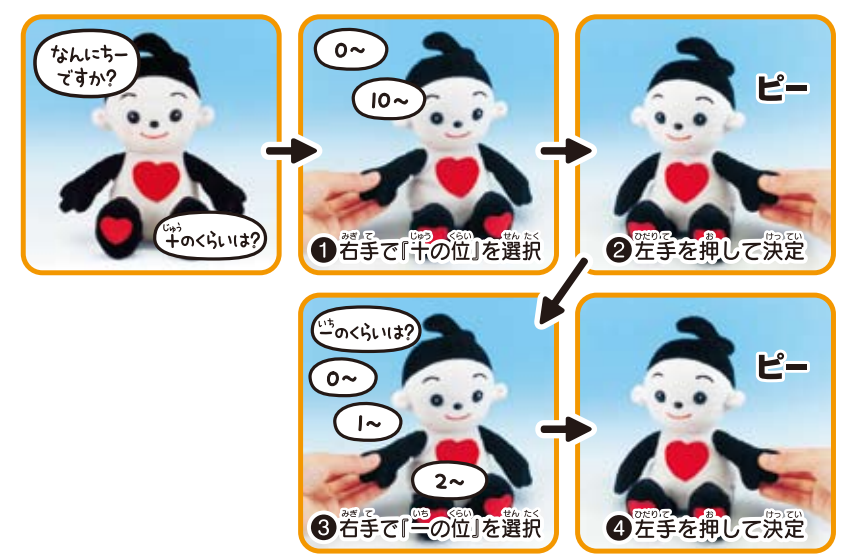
なんにちーですか?

じゅう
十のくらいは?

0~

10~

みぎ て　じゅう くらい　せん たく
❶右手で『十の位』を選択

ピー

ひだり て　お　けっ てい
❷左手を押して決定

いち
一のくらいは?

0~

1~

2~

みぎ て　いち くらい　せん たく
❸右手で『一の位』を選択

ピー

ひだり て　お　けっ てい
❹左手を押して決定